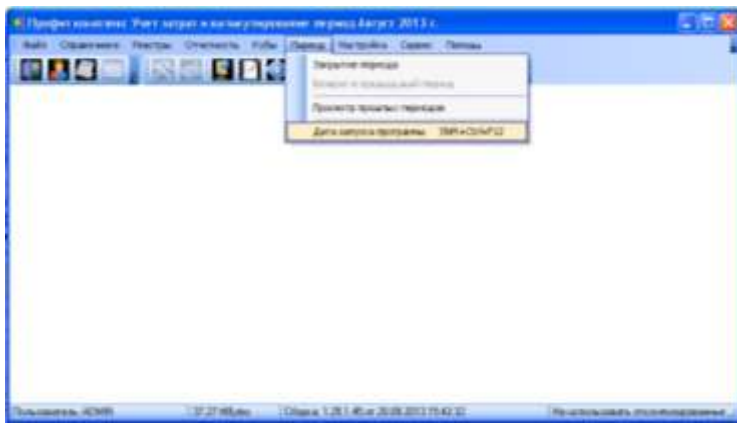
Профит комплекс Учет затрат и калькулирование период Август 2013 г.

Файл Справочники Реестры Отчетность Кубы Период Настройка Сервис Помощь

Закрытие периода
Возврат в предыдущий период
Просмотр прошлых периодов
Дата запуска программы Shift+Ctrl+F12

Пользователь: ADMIN | 37,27 Мбайт | Сборка 1.28.1.45 от 20.08.2013 15:42:32 | Не использовать отсоединенные данные